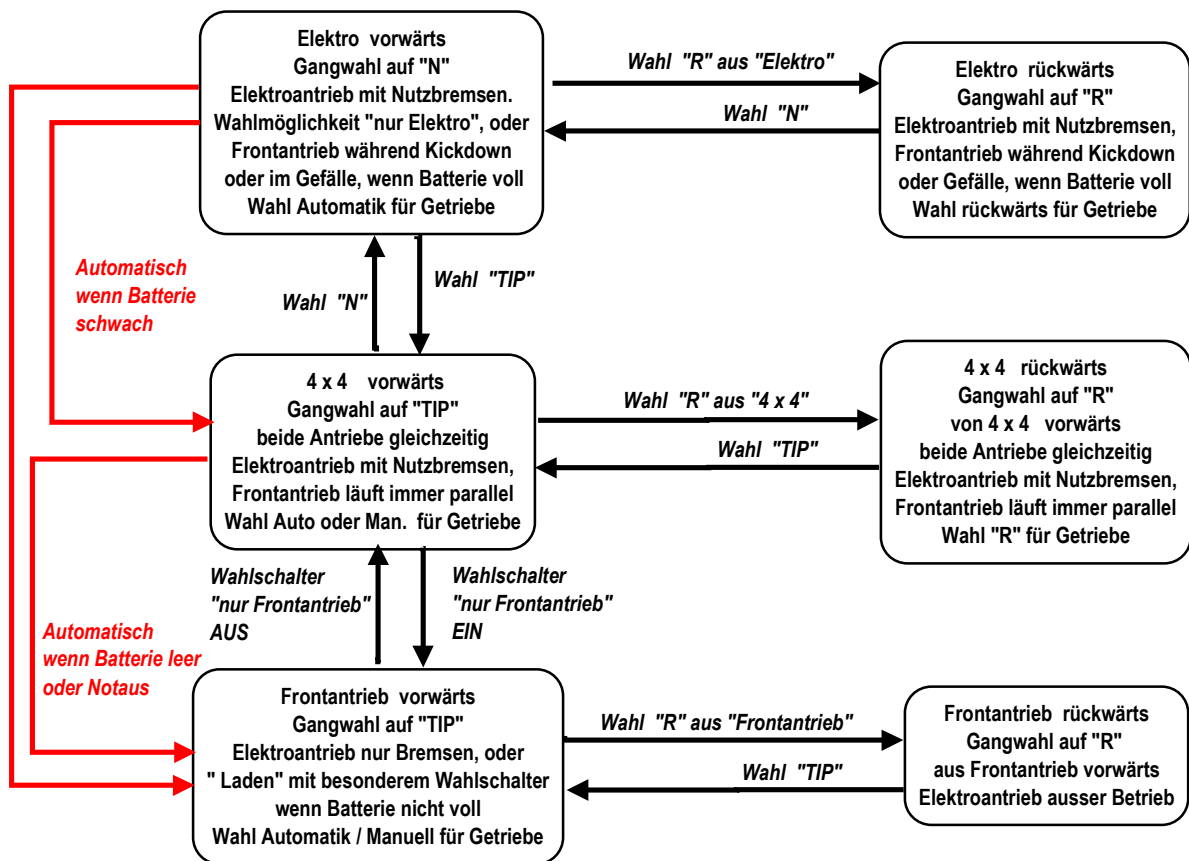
Elektro vorwärts
Gangwahl auf "N"
Elektroantrieb mit Nutzbremsen.
Wahlmöglichkeit "nur Elektro", oder Frontantrieb während Kickdown oder im Gefälle, wenn Batterie voll
Wahl Automatik für Getriebe

Wahl "R" aus "Elektro"

Wahl "N"

Elektro rückwärts
Gangwahl auf "R"
Elektroantrieb mit Nutzbremsen,
Frontantrieb während Kickdown oder Gefälle, wenn Batterie voll
Wahl rückwärts für Getriebe

Automatisch wenn Batterie schwach

Wahl "N"

Wahl "TIP"

4 x 4 vorwärts
Gangwahl auf "TIP"
beide Antriebe gleichzeitig
Elektroantrieb mit Nutzbremsen,
Frontantrieb läuft immer parallel
Wahl Auto oder Man. für Getriebe

Wahl "R" aus "4 x 4"

Wahl "TIP"

4 x 4 rückwärts
Gangwahl auf "R"
von 4 x 4 vorwärts
beide Antriebe gleichzeitig
Elektroantrieb mit Nutzbremsen,
Frontantrieb läuft immer parallel
Wahl "R" für Getriebe

Wahlschalter "nur Frontantrieb" AUS

Wahlschalter "nur Frontantrieb" EIN

Automatisch wenn Batterie leer oder Notaus

Frontantrieb vorwärts
Gangwahl auf "TIP"
Elektroantrieb nur Bremsen, oder
" Laden" mit besonderem Wahlschalter
wenn Batterie nicht voll
Wahl Automatik / Manuell für Getriebe

Wahl "R" aus "Frontantrieb"

Wahl "TIP"

Frontantrieb rückwärts
Gangwahl auf "R"
aus Frontantrieb vorwärts
Elektroantrieb ausser Betrieb